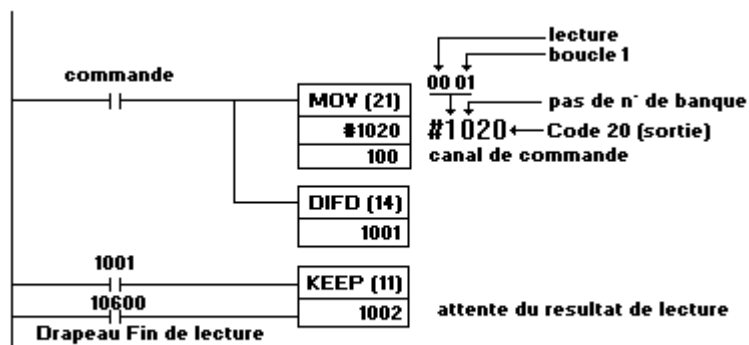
lecture
boucle 1
00 01
commande
MOV (21)
#1020
100
pas de n° de banque
#1020 ← Code 20 (sortie)
canal de commande
DIFD (14)
1001
1001
KEEP (11)
10600
1002
attente du resultat de lecture
Drapeau Fin de lecture